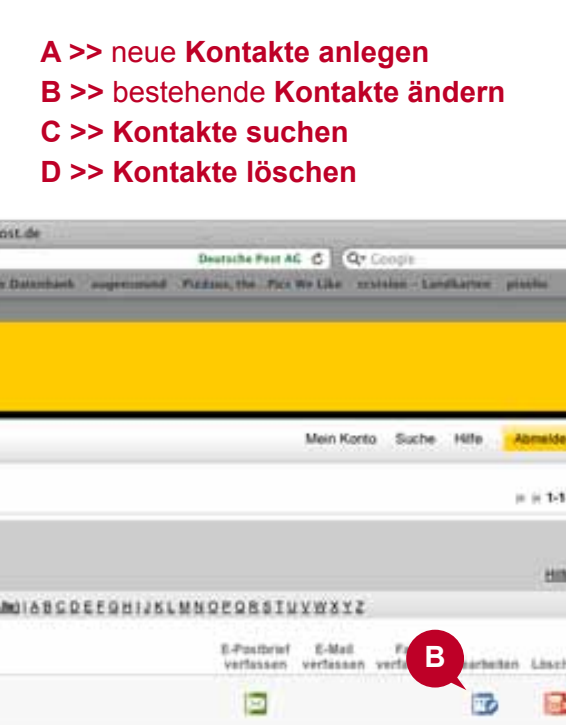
A >> neue **Kontakte anlegen**
B >> bestehende **Kontakte ändern**
C >> **Kontakte suchen**
D >> **Kontakte löschen**

ost.de

Deutsche Post AG

Q▾ Google

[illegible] Datenbank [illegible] Pizzaus, the Pics We Like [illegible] Landkarten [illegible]

Mein Konto Suche Hilfe Abmelde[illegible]

1-1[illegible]

Hil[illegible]

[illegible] | A B C D E F G H I J K L M N O P Q R S T U V W X Y Z

E-Postbrief verfassen

E-Mail verfassen

Fa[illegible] verfa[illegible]

B

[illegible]arbeiten

Lösch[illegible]